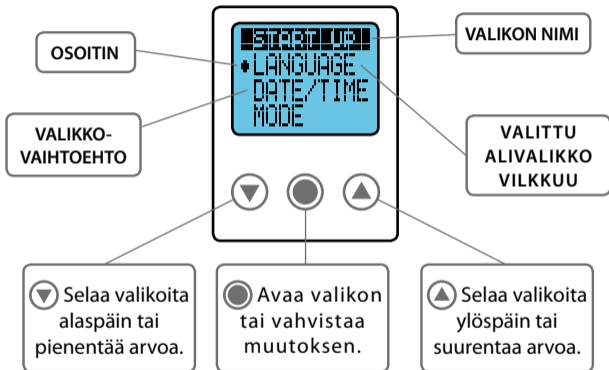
START UP
LANGUAGE
DATE/TIME
MODE

OSOITIN

VALIKON NIMI

VALIKKO-VAIHTOEHTO

VALITTU ALIVALIKKO VILKKUU

Selaa valikoita alaspäin tai pienentää arvoa.

Avaa valikon tai vahvistaa muutoksen.

Selaa valikoita ylöspäin tai suurentaa arvoa.